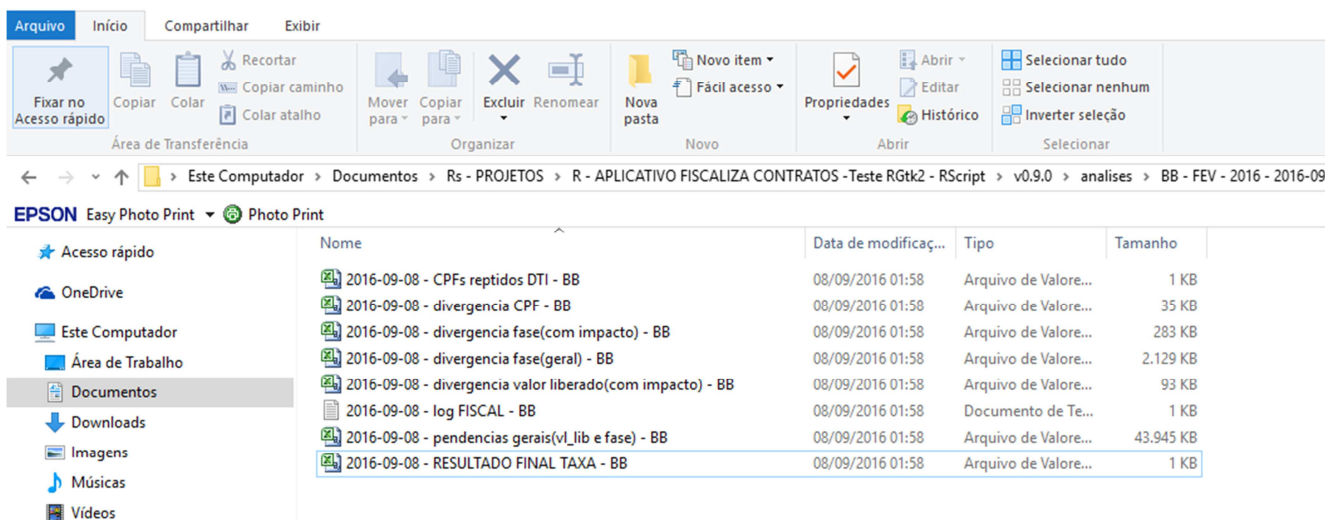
Arquivo | Início | Compartilhar | Exibir

Fixar no Acesso rápido | Copiar | Colar | Recortar | Copiar caminho | Colar atalho
Área de Transferência

Mover para | Copiar para | Excluir | Renomear
Organizar

Nova pasta | Novo item | Fácil acesso
Novo

Propriedades | Abrir | Editar | Histórico
Abrir

Selecionar tudo | Selecionar nenhum | Inverter seleção
Selecionar

Este Computador > Documentos > Rs - PROJETOS > R - APLICATIVO FISCALIZA CONTRATOS -Teste RGtk2 - RScript > v0.9.0 > analises > BB - FEV - 2016 - 2016-09

EPSON Easy Photo Print | Photo Print

Acesso rápido
OneDrive
Este Computador
Área de Trabalho
Documentos
Downloads
Imagens
Músicas
Vídeos

| Nome | Data de modificaç... | Tipo | Tamanho |
|---|---|---|---|
| 2016-09-08 - CPFs reptidos DTI - BB | 08/09/2016 01:58 | Arquivo de Valore... | 1 KB |
| 2016-09-08 - divergencia CPF - BB | 08/09/2016 01:58 | Arquivo de Valore... | 35 KB |
| 2016-09-08 - divergencia fase(com impacto) - BB | 08/09/2016 01:58 | Arquivo de Valore... | 283 KB |
| 2016-09-08 - divergencia fase(geral) - BB | 08/09/2016 01:58 | Arquivo de Valore... | 2.129 KB |
| 2016-09-08 - divergencia valor liberado(com impacto) - BB | 08/09/2016 01:58 | Arquivo de Valore... | 93 KB |
| 2016-09-08 - log FISCAL - BB | 08/09/2016 01:58 | Documento de Te... | 1 KB |
| 2016-09-08 - pendencias gerais(vl_lib e fase) - BB | 08/09/2016 01:58 | Arquivo de Valore... | 43.945 KB |
| 2016-09-08 - RESULTADO FINAL TAXA - BB | 08/09/2016 01:58 | Arquivo de Valore... | 1 KB |